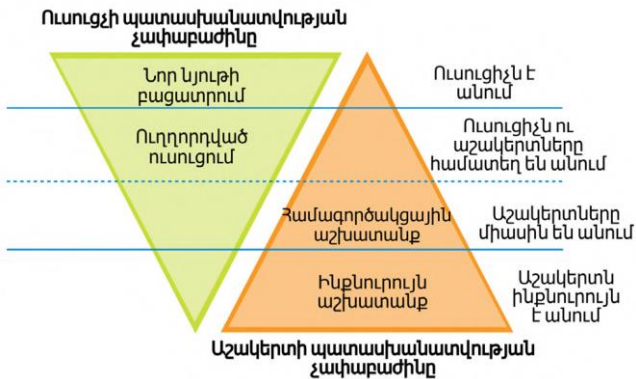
Ուսուցչի պատասխանատվության չափաբաժինը

Նոր նյութի բացատրում

Ուղղորդված ուսուցում

Համագործակցային աշխատանք

Ինքնուրույն աշխատանք

Ուսուցիչն է անում

Ուսուցիչն ու աշակերտները համատեղ են անում

Աշակերտները միասին են անում

Աշակերտն ինքնուրույն է անում

Աշակերտի պատասխանատվության չափաբաժինը